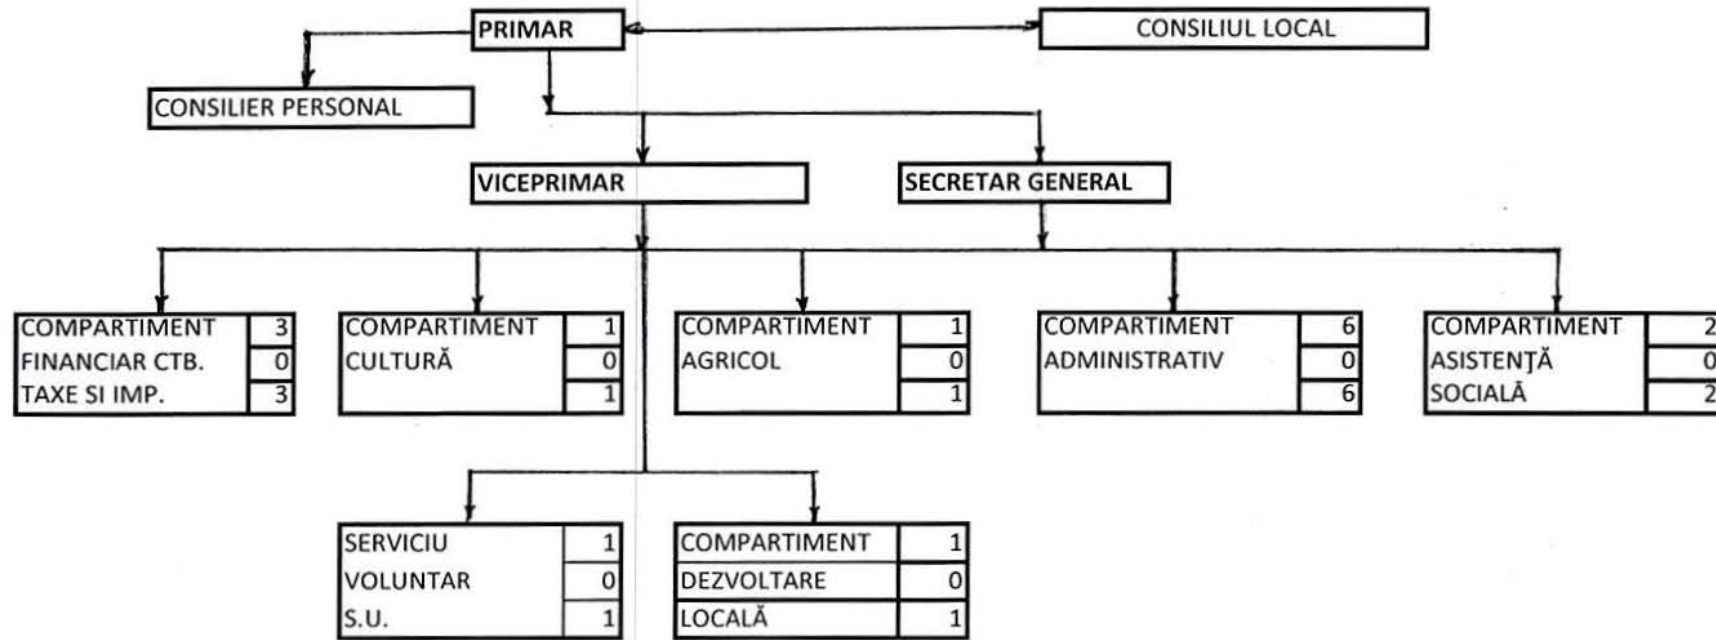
PRIMAR

CONSILIUL LOCAL

CONSILIER PERSONAL

VICEPRIMAR

SECRETAR GENERAL

| COMPARTIMENT | 3 |
|---|---|
| FINANCIAR CTB. | 0 |
| TAXE SI IMP. | 3 |

| COMPARTIMENT | 1 |
|---|---|
| CULTURĂ | 0 |
| | 1 |

| COMPARTIMENT | 1 |
|---|---|
| AGRICOL | 0 |
| | 1 |

| COMPARTIMENT | 6 |
|---|---|
| ADMINISTRATIV | 0 |
| | 6 |

| COMPARTIMENT | 2 |
|---|---|
| ASISTENŢĂ | 0 |
| SOCIALĂ | 2 |

| SERVICIU | 1 |
|---|---|
| VOLUNTAR | 0 |
| S.U. | 1 |

| COMPARTIMENT | 1 |
|---|---|
| DEZVOLTARE | 0 |
| LOCALĂ | 1 |